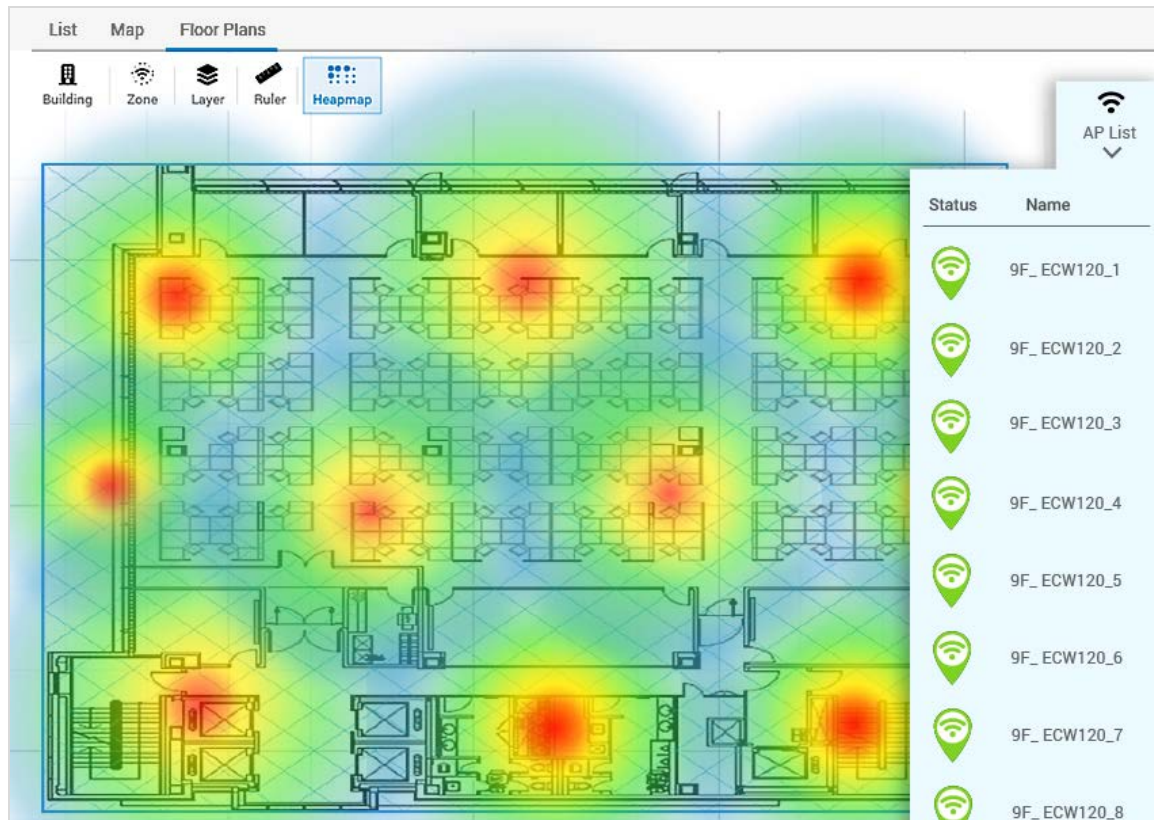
List Map Floor Plans

Building Zone Layer Ruler Heapmap

AP List

| Status | Name |
|---|---|
| | 9F_ ECW120_1 |
| | 9F_ ECW120_2 |
| | 9F_ ECW120_3 |
| | 9F_ ECW120_4 |
| | 9F_ ECW120_5 |
| | 9F_ ECW120_6 |
| | 9F_ ECW120_7 |
| | 9F_ ECW120_8 |